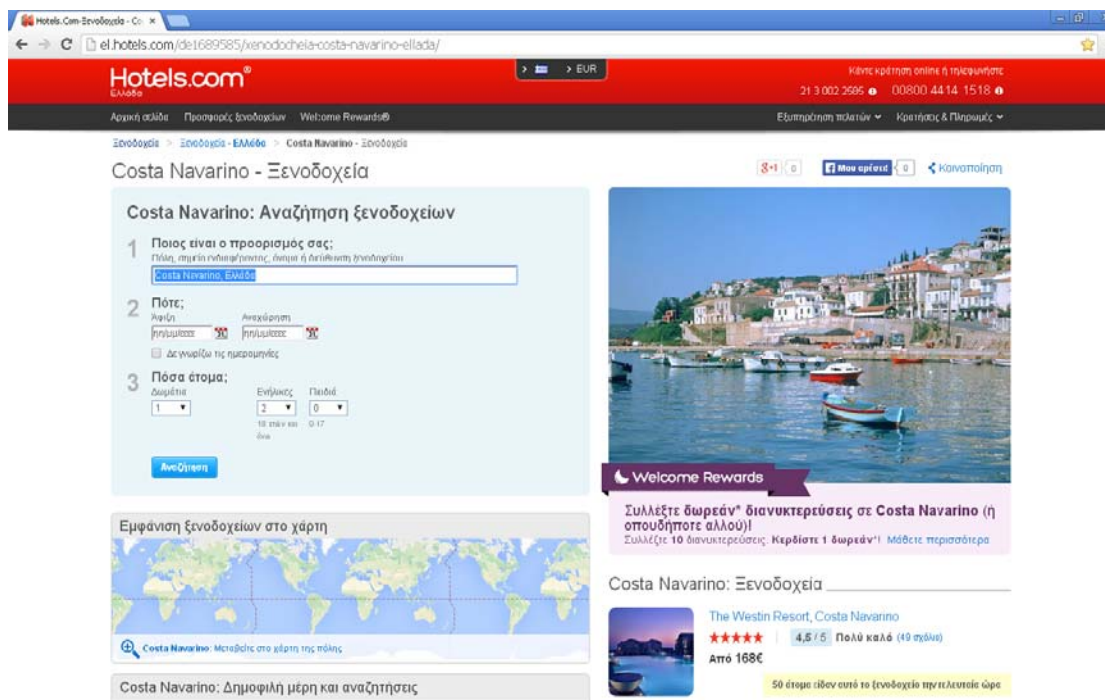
Hotels.Com-Ξενοδοχεία - Co ×

el.hotels.com/de1689585/xenodocheia-costa-navarino-ellada/

Hotels.com®
Ελλάδα

> EUR

Κάντε κράτηση online ή τηλεφωνήστε
21 3 002 2595 00800 4414 1518

Αρχική σελίδα Προσφορές ξενοδοχείων Welcome Rewards®

Εξυπηρέτηση πελατών Κρατήσεις & Πληρωμές

Ξενοδοχεία > Ξενοδοχεία - Ελλάδα > Costa Navarino - Ξενοδοχεία

Costa Navarino - Ξενοδοχεία

g+1 0 Μου αρέσει 0 Κοινοποίηση

Costa Navarino: Αναζήτηση ξενοδοχείων

1 Ποιος είναι ο προορισμός σας;
Πόλη, σημείο ενδιαφέροντος, όνομα ή διεύθυνση ξενοδοχείου
Costa Navarino, Ελλάδα

2 Πότε;
Άφιξη
ηη/μμ/εεεε
Αναχώρηση
ηη/μμ/εεεε
Δε γνωρίζω τις ημερομηνίες

3 Πόσα άτομα;
Δωμάτια
1
Ενήλικες
2
18 ετών και άνω
Παιδιά
0
0-17

Αναζήτηση

Εμφάνιση ξενοδοχείων στο χάρτη

Costa Navarino: Μεταβείτε στο χάρτη της πόλης

Costa Navarino: Δημοφιλή μέρη και αναζητήσεις

Welcome Rewards

Συλλέξτε δωρεάν* διανυκτερεύσεις σε Costa Navarino (ή οπουδήποτε αλλού)!
Συλλέξτε 10 διανυκτερεύσεις. Κερδίστε 1 δωρεάν*! Μάθετε περισσότερα

Costa Navarino: Ξενοδοχεία

The Westin Resort, Costa Navarino
★★★★★ 4,5 / 5 Πολύ καλό (49 σχόλια)
Από 168€

50 άτομα είδαν αυτό το ξενοδοχείο την τελευταία ώρα